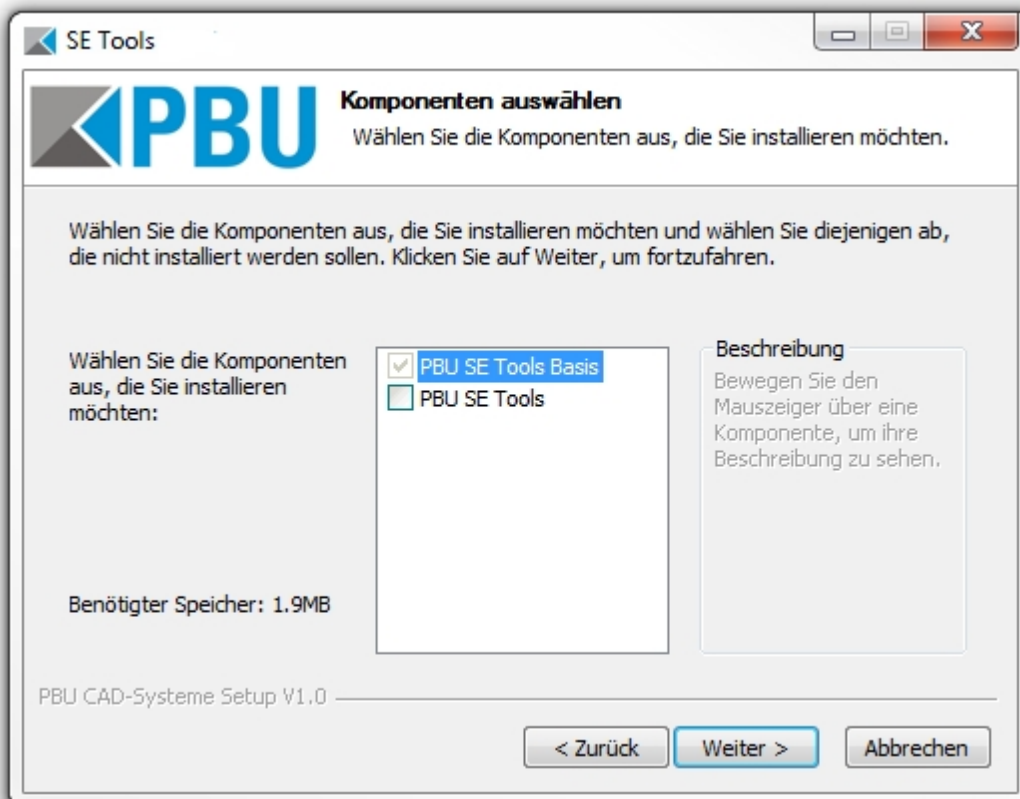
SE Tools

PBU

Komponenten auswählen

Wählen Sie die Komponenten aus, die Sie installieren möchten.

Wählen Sie die Komponenten aus, die Sie installieren möchten und wählen Sie diejenigen ab, die nicht installiert werden sollen. Klicken Sie auf Weiter, um fortzufahren.

Wählen Sie die Komponenten aus, die Sie installieren möchten:

PBU SE Tools Basis
PBU SE Tools

Beschreibung
Bewegen Sie den Mauszeiger über eine Komponente, um ihre Beschreibung zu sehen.

Benötigter Speicher: 1.9MB

PBU CAD-Systeme Setup V1.0

< Zurück
Weiter >
Abbrechen